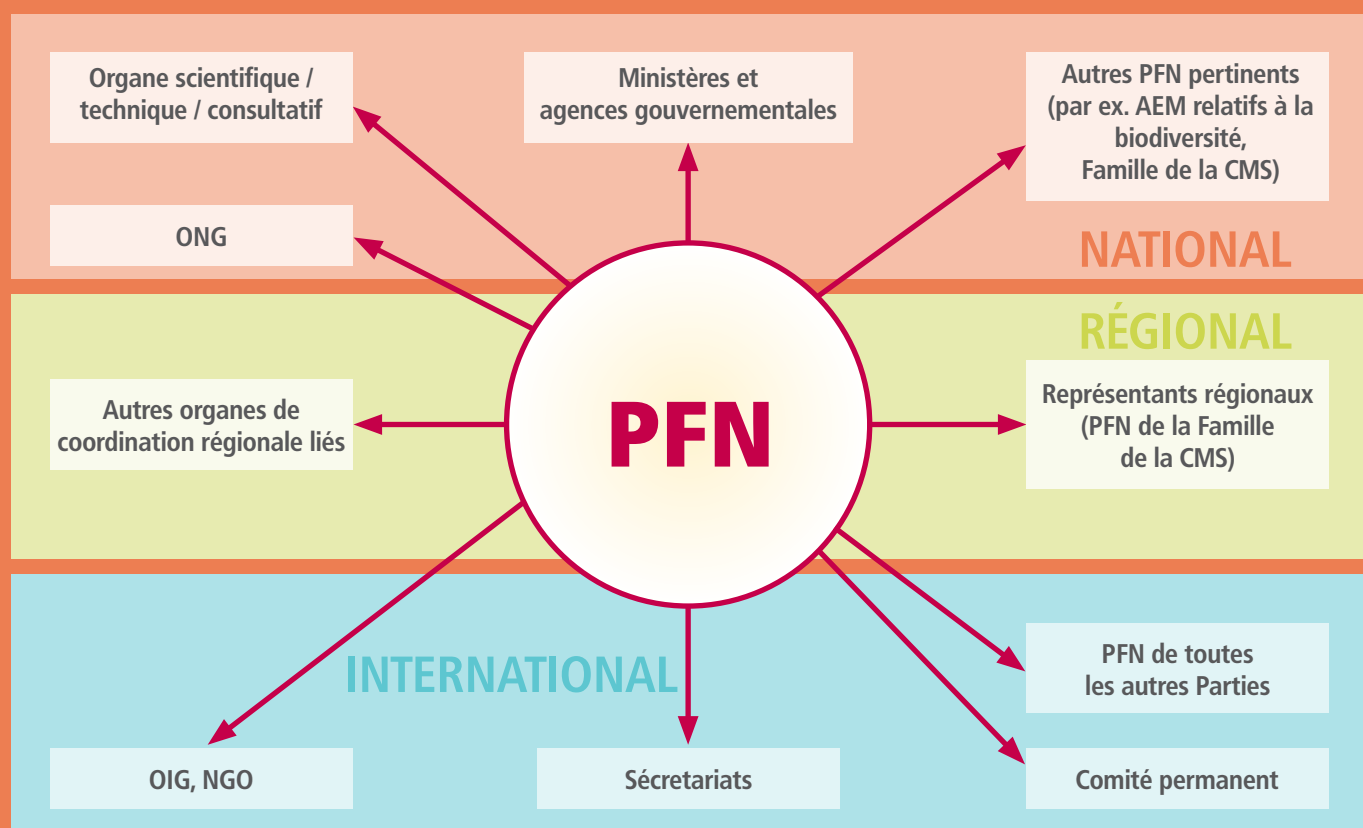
Organe scientifique / technique / consultatif

Ministères et agences gouvernementales

Autres PFN pertinents (par ex. AEM relatifs à la biodiversité, Famille de la CMS)

ONG

NATIONAL

RÉGIONAL

Autres organes de coordination régionale liés

PFN

Représentants régionaux (PFN de la Famille de la CMS)

INTERNATIONAL

PFN de toutes les autres Parties

OIG, NGO

Sécretariats

Comité permanent